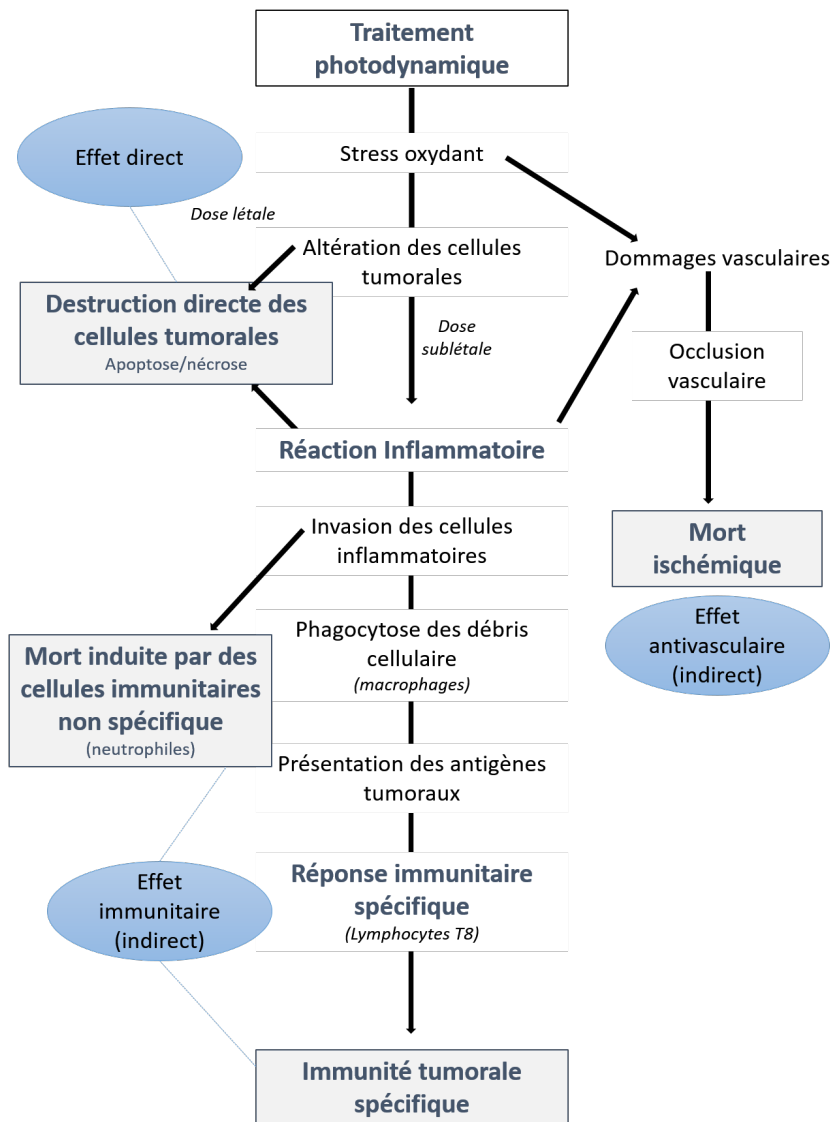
Traitement photodynamique

Effet direct

Stress oxydant

Dose létale

Altération des cellules tumorales

Dommages vasculaires

Destruction directe des cellules tumorales
Apoptose/nécrose

Dose sublétale

Occlusion vasculaire

Réaction Inflammatoire

Invasion des cellules inflammatoires

Mort ischémique

Effet antivasculaire (indirect)

Mort induite par des cellules immunitaires non spécifique
(neutrophiles)

Phagocytose des débris cellulaire
(macrophages)

Présentation des antigènes tumoraux

Effet immunitaire (indirect)

Réponse immunitaire spécifique
(Lymphocytes T8)

Immunité tumorale spécifique